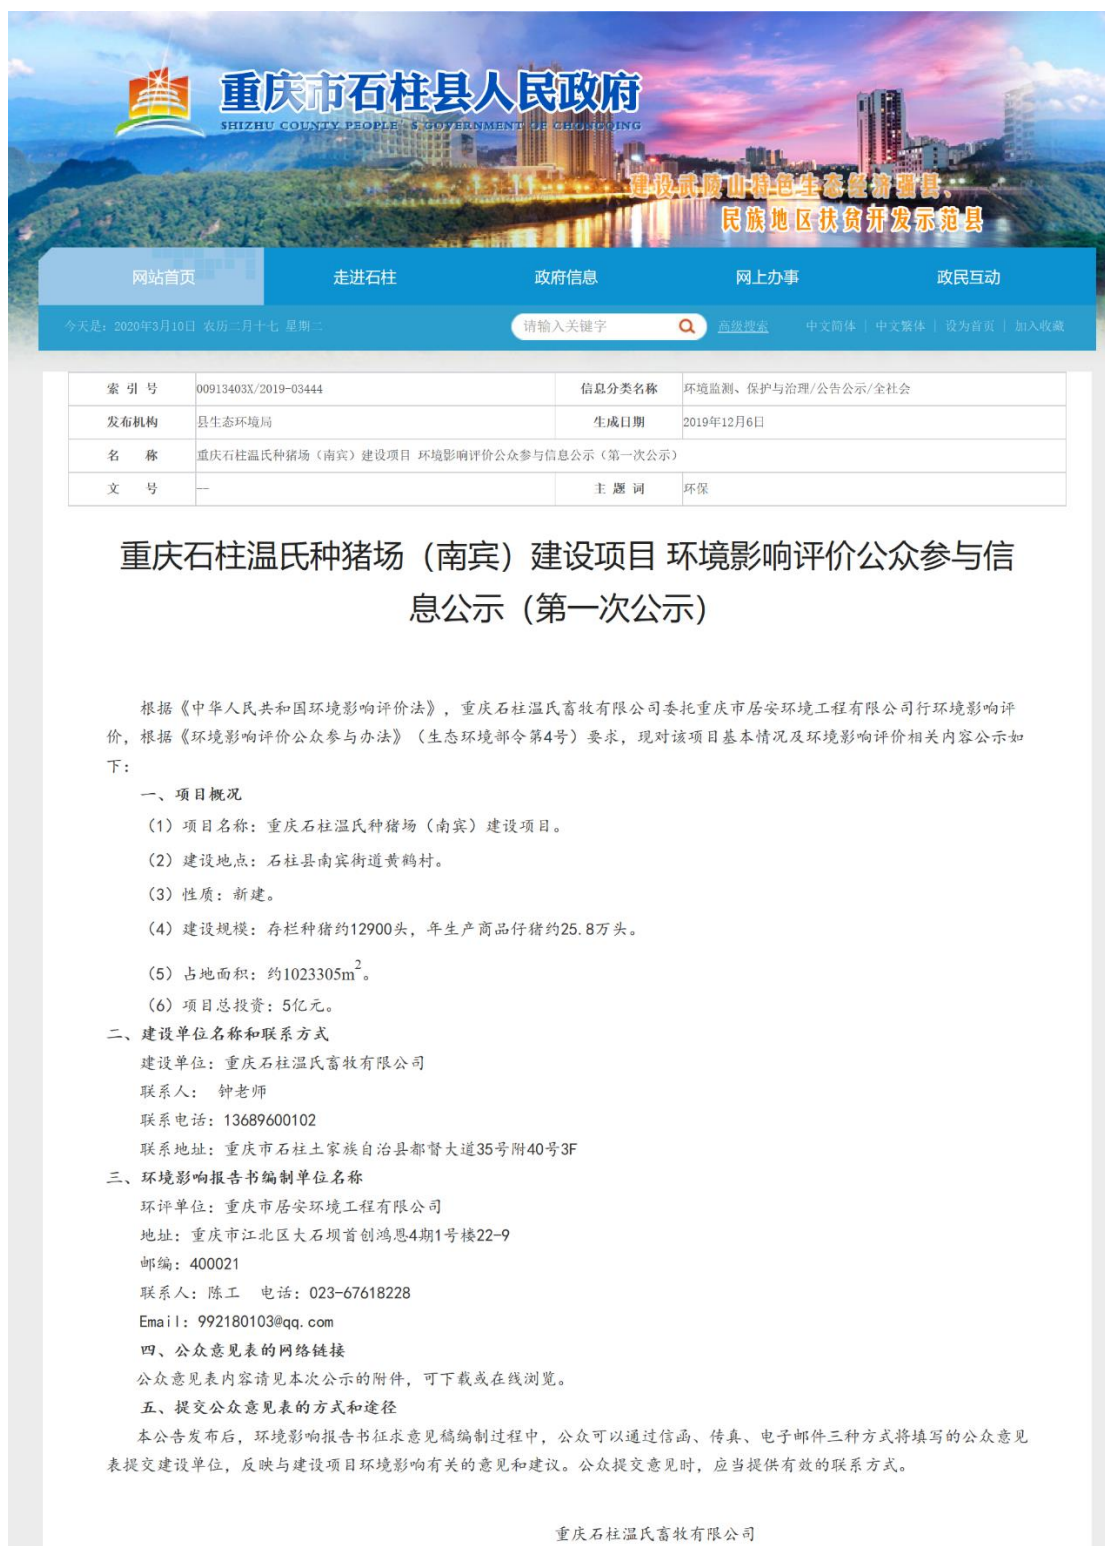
重庆市石柱县人民政府
SHIZHU COUNTY PEOPLE'S GOVERNMENT OF CHONGQING
建设武陵山特色生态经济强县，民族地区扶贫开发示范县

网站首页　走进石柱　政府信息　网上办事　政民互动

今天是：2020年3月10日 农历二月十七 星期二　请输入关键字　高级搜索　中文简体 | 中文繁体 | 设为首页 | 加入收藏

| 索 引 号 | 00913403X/2019-03444 | 信息分类名称 | 环境监测、保护与治理/公告公示/全社会 |
|---|---|---|---|
| 发布机构 | 县生态环境局 | 生成日期 | 2019年12月6日 |
| 名　称 | 重庆石柱温氏种猪场（南宾）建设项目 环境影响评价公众参与信息公示（第一次公示） | | |
| 文　号 | -- | 主 题 词 | 环保 |

重庆石柱温氏种猪场（南宾）建设项目 环境影响评价公众参与信息公示（第一次公示）

根据《中华人民共和国环境影响评价法》，重庆石柱温氏畜牧有限公司委托重庆市居安环境工程有限公司行环境影响评价，根据《环境影响评价公众参与办法》（生态环境部令第4号）要求，现对该项目基本情况及环境影响评价相关内容公示如下：

一、项目概况

（1）项目名称：重庆石柱温氏种猪场（南宾）建设项目。

（2）建设地点：石柱县南宾街道黄鹤村。

（3）性质：新建。

（4）建设规模：存栏种猪约12900头，年生产商品仔猪约25.8万头。

（5）占地面积：约1023305m$^2$。

（6）项目总投资：5亿元。

二、建设单位名称和联系方式

建设单位：重庆石柱温氏畜牧有限公司

联系人： 钟老师

联系电话：13689600102

联系地址：重庆市石柱土家族自治县都督大道35号附40号3F

三、环境影响报告书编制单位名称

环评单位：重庆市居安环境工程有限公司

地址：重庆市江北区大石坝首创鸿恩4期1号楼22-9

邮编：400021

联系人：陈工　电话：023-67618228

Email：992180103@qq.com

四、公众意见表的网络链接

公众意见表内容请见本次公示的附件，可下载或在线浏览。

五、提交公众意见表的方式和途径

本公告发布后，环境影响报告书征求意见稿编制过程中，公众可以通过信函、传真、电子邮件三种方式将填写的公众意见表提交建设单位，反映与建设项目环境影响有关的意见和建议。公众提交意见时，应当提供有效的联系方式。

重庆石柱温氏畜牧有限公司